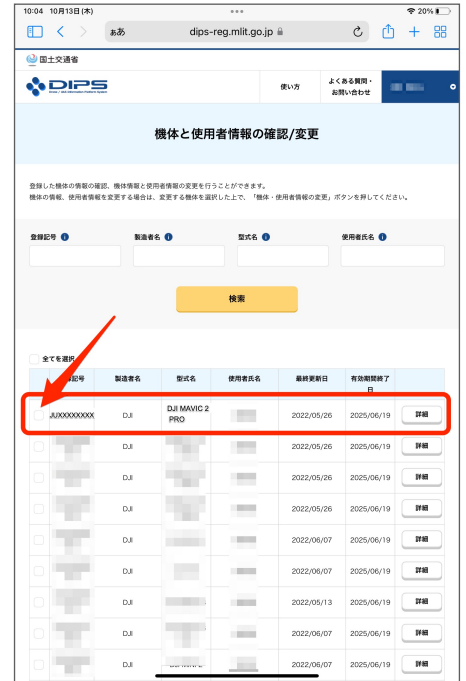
10:04 10月13日(木)
20%

ぁあ dips-reg.mlit.go.jp

国土交通省

DIPS

使い方

よくある質問・お問い合わせ

機体と使用者情報の確認/変更

登録した機体の情報の確認、機体情報と使用者情報の変更を行うことができます。
機体の情報、使用者情報を変更する場合は、変更する機体を選択した上で、「機体・使用者情報の変更」ボタンを押してください。

登録記号 製造者名 型式名 使用者氏名

検索

全てを選択

| | 登録記号 | 製造者名 | 型式名 | 使用者氏名 | 最終更新日 | 有効期間終了日 | |
|---|---|---|---|---|---|---|---|
| | JUXXXXXXXX | DJI | DJI MAVIC 2 PRO | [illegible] | 2022/05/26 | 2025/06/19 | 詳細 |
| | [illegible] | DJI | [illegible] | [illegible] | 2022/05/26 | 2025/06/19 | 詳細 |
| | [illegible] | DJI | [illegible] | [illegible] | 2022/05/26 | 2025/06/19 | 詳細 |
| | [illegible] | DJI | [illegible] | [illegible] | 2022/05/26 | 2025/06/19 | 詳細 |
| | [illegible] | DJI | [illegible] | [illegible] | 2022/06/07 | 2025/06/19 | 詳細 |
| | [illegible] | DJI | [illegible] | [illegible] | 2022/06/07 | 2025/06/19 | 詳細 |
| | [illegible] | DJI | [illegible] | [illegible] | 2022/05/13 | 2025/06/19 | 詳細 |
| | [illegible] | DJI | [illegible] | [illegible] | 2022/06/07 | 2025/06/19 | 詳細 |
| | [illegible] | DJI | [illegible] | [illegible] | 2022/06/07 | 2025/06/19 | 詳細 |